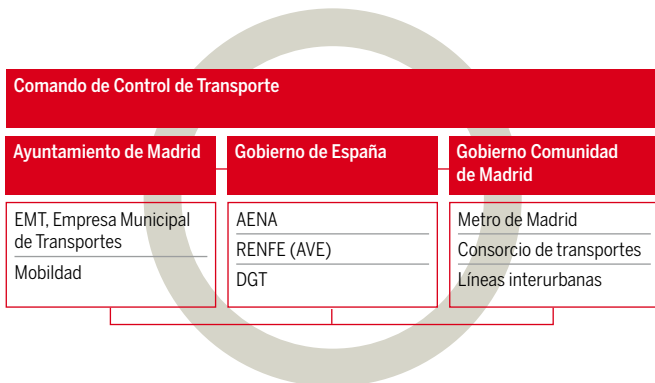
Comando de Control de Transporte

Ayuntamiento de Madrid

EMT, Empresa Municipal de Transportes

Mobildad

Gobierno de España

AENA

RENFE (AVE)

DGT

Gobierno Comunidad de Madrid

Metro de Madrid

Consorcio de transportes

Líneas interurbanas